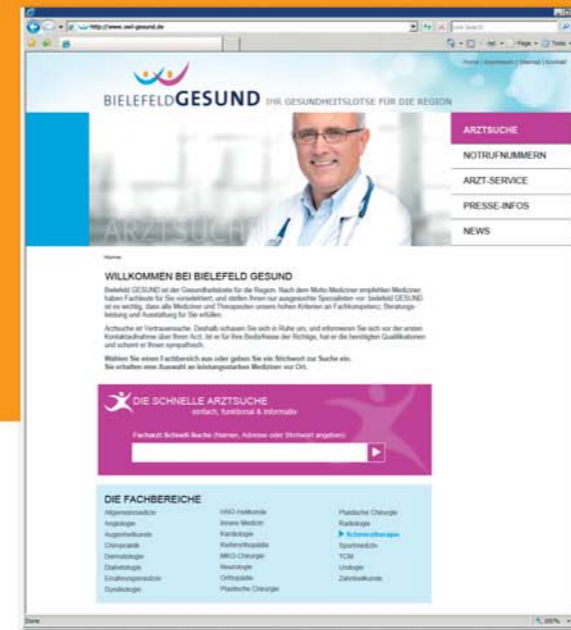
http://www.owl-gesund.de

Live Search

Page • Tools •

Home | Impressum | Sitemap | Kontakt

BIELEFELDGESUND IHR GESUNDHEITSLOTSE FÜR DIE REGION

ARZTSUCHE
NOTRUFNUMMERN
ARZT-SERVICE
PRESSE-INFOS
NEWS

ARZTSUCHE

Home

WILLKOMMEN BEI BIELEFELD GESUND

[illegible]

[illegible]

Wählen Sie einen Fachbereich aus oder geben Sie ein Stichwort zur Suche ein. Sie erhalten eine Auswahl an leistungsstarken Medizinern vor Ort.

DIE SCHNELLE ARZTSUCHE
einfach, funktional & informativ

Facharzt Schnell-Suche (Namen, Adresse oder Stichwort angeben)

DIE FACHBEREICHE

| | | |
|---|---|---|
| Allgemeinmedizin | HNO-Heilkunde | Plastische Chirurgie |
| Angiologie | Innere Medizin | Radiologie |
| Augenheilkunde | Kardiologie | Schmerztherapie |
| Chiropraktik | Kieferorthopädie | Sportmedizin |
| Dermatologie | MKG-Chirurgie | TCM |
| Diabetologie | Neurologie | Urologie |
| Ernährungsmedizin | Orthopädie | Zahnheilkunde |
| Gynäkologie | Plastische Chirurgie | |

Done

100%